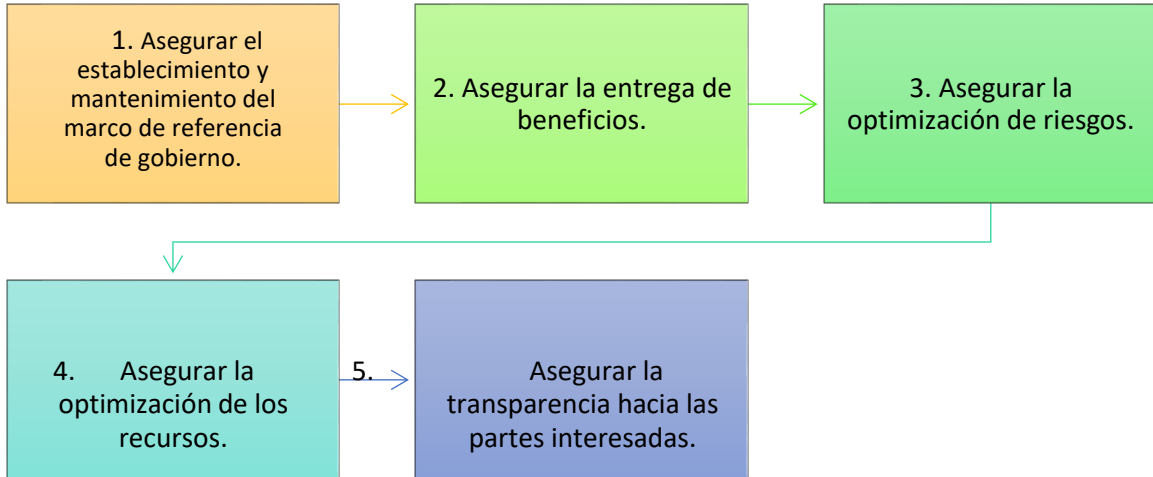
1. Asegurar el establecimiento y mantenimiento del marco de referencia de gobierno.

2. Asegurar la entrega de beneficios.

3. Asegurar la optimización de riesgos.

4. Asegurar la optimización de los recursos.

5.

Asegurar la transparencia hacia las partes interesadas.